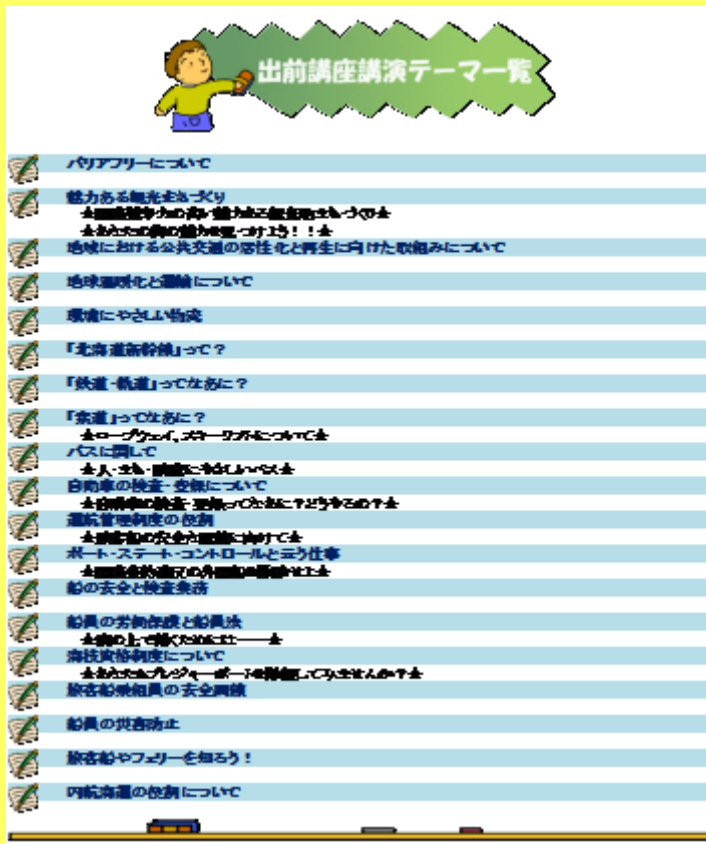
出前講座講演テーマ一覧

バリアフリーについて

魅力ある観光まちづくり
★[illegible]★
★あなたの街の魅力を見つけよう！！★

地域における公共交通の活性化と再生に向けた取組みについて

地球温暖化と運輸について

環境にやさしい物流

「北海道新幹線」って？

「鉄道・軌道」ってなあに？

「索道」ってなあに？
★ロープウェイ、スキーリフトについて★

バスに関して
★人・文化・環境にやさしいバス★

自動車の検査・登録について
★自動車の検査・登録ってなあに？どうするの？★

運航管理制度の役割
★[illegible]★

ポート・ステート・コントロールと云う仕事
★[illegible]★

船の安全と検査業務

船員の労働保護と船員法
★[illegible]★

海技資格制度について
★あなたもプレジャーボートの操縦をしてみませんか？★

旅客船乗組員の安全訓練

船員の災害防止

旅客船やフェリーを知ろう！

内航海運の役割について